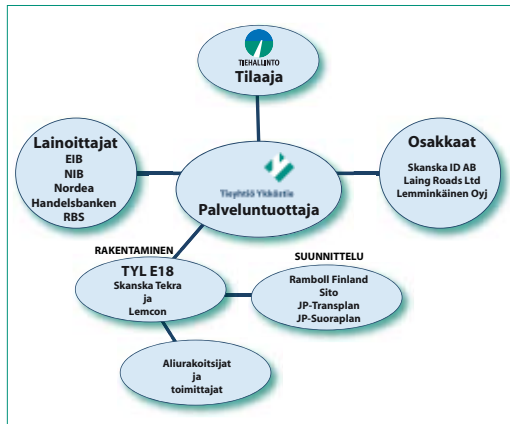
TIEHALLINTO
Tilaaja

Lainoittajat
EIB
NIB
Nordea
Handelsbanken
RBS

Tieyhtiö Ykköstie
Palveluntuottaja

Osakkaat
Skanska ID AB
Laing Roads Ltd
Lemminkäinen Oyj

RAKENTAMINEN
TYL E18
Skanska Tekra
ja
Lemcon

SUUNNITTELU
Ramboll Finland
Sito
JP-Transplan
JP-Suoraplan

Aliurakoitsijat
ja
toimittajat